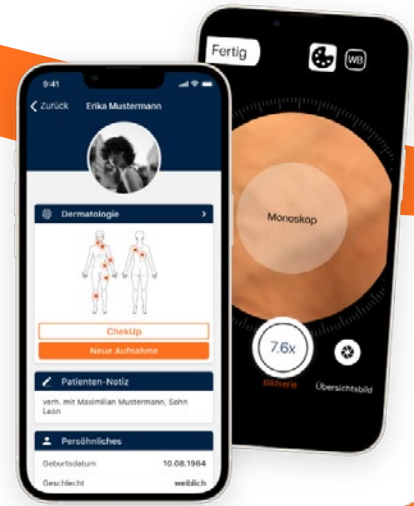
9:41

Zurück Erika Mustermann

Dermatologie

CheckUp

Neue Aufnahme

Patienten-Notiz

verh. mit Maximilian Mustermann, Sohn Leon

Persönliches

Geburtsdatum 10.08.1964

Geschlecht weiblich

Fertig

WB

Monoskop

7.6x

Bildserie

Übersichtsbild